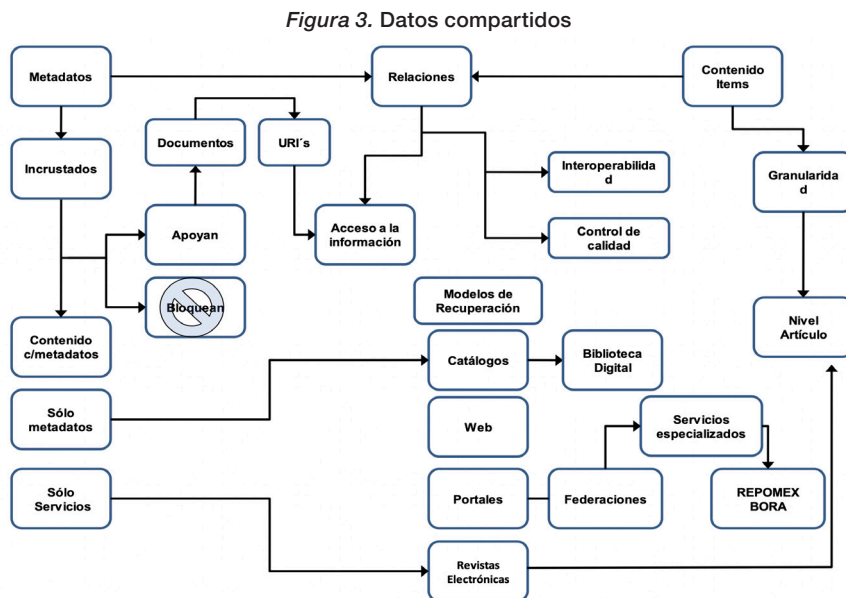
*Figura 3.* Datos compartidos

Metadatos

Relaciones

Contenido Items

Documentos

URI´s

Incrustados

Interoperabilidad

Granularidad

Acceso a la información

Apoyan

Control de calidad

Bloquean

Modelos de Recuperación

Nivel Artículo

Contenido c/metadatos

Catálogos

Biblioteca Digital

Sólo metadatos

Web

Servicios especializados

Sólo Servicios

Portales

Federaciones

REPOMEX BORA

Revistas Electrónicas